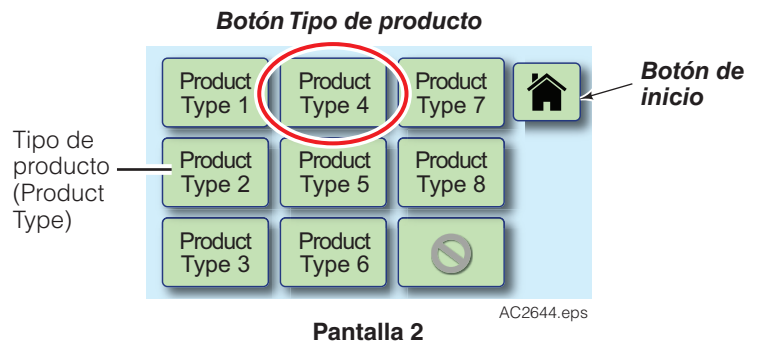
Botón Tipo de producto

Tipo de producto (Product Type)

Product Type 1
Product Type 4
Product Type 7
Product Type 2
Product Type 5
Product Type 8
Product Type 3
Product Type 6

Botón de inicio

AC2644.eps

Pantalla 2